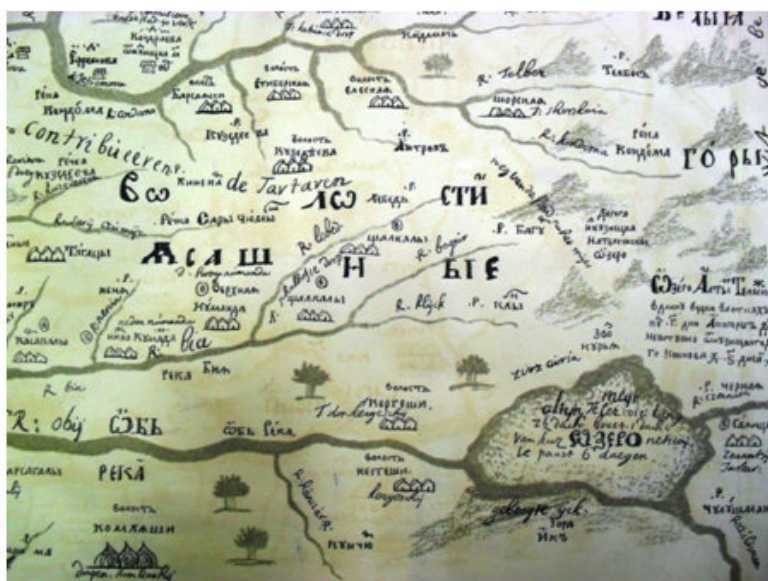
ВЕЛЫЯ

Contribúceren

Во

de Tartaren

ЛСО

СТИ

ГОРЫ

ЖСАШ

Н

БІЕ

Волость Кузнецова

Рѣка Кондома

Рѣка Бия

R: obij

ОБЬ

Обь Рѣка

РЕКА

ОЗЕРО

R. Tebber

R. Bagu

R. Bijck

Волость Керсагаш

Волость Кеттешъ

Волость Комаляшни

Telnkerge

Zuw siria

Van hier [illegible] le passe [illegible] dagen

Ziwengte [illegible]

Гора Иязъ

R. Czarisch

R. Kirschak

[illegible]